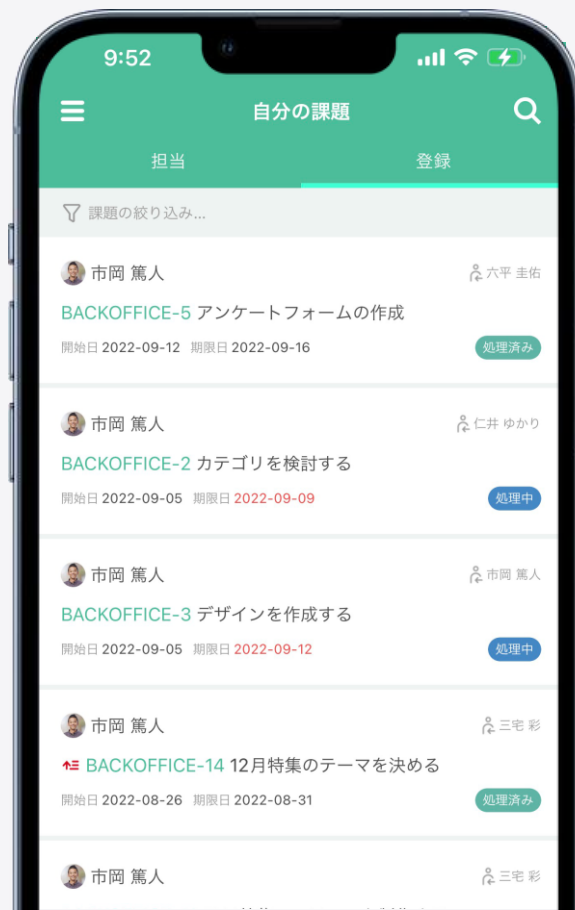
9:52

自分の課題

担当　登録

課題の絞り込み...

市岡 篤人　六平 圭佑
BACKOFFICE-5 アンケートフォームの作成
開始日 2022-09-12　期限日 2022-09-16　処理済み

市岡 篤人　仁井 ゆかり
BACKOFFICE-2 カテゴリを検討する
開始日 2022-09-05　期限日 2022-09-09　処理中

市岡 篤人　市岡 篤人
BACKOFFICE-3 デザインを作成する
開始日 2022-09-05　期限日 2022-09-12　処理中

市岡 篤人　三宅 彩
BACKOFFICE-14 12月特集のテーマを決める
開始日 2022-08-26　期限日 2022-08-31　処理済み

市岡 篤人　三宅 彩